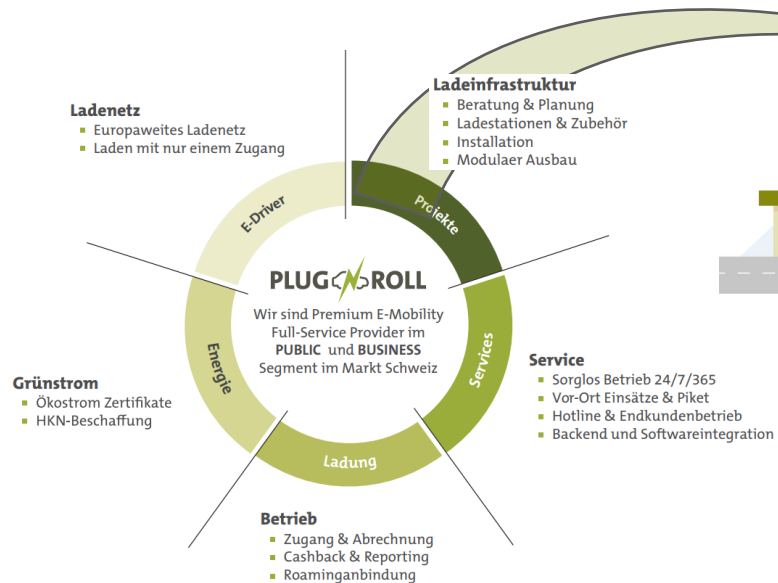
Ladeinfrastruktur
- Beratung & Planung
- Ladestationen & Zubehör
- Installation
- Modulaer Ausbau

Ladenetz
- Europaweites Ladenetz
- Laden mit nur einem Zugang

E-Driver

Projekte

PLUG'N ROLL

Wir sind Premium E-Mobility Full-Service Provider im PUBLIC und BUSINESS Segment im Markt Schweiz

Energie

Services

Ladung

Service
- Sorglos Betrieb 24/7/365
- Vor-Ort Einsätze & Piket
- Hotline & Endkundenbetrieb
- Backend und Softwareintegration

Grünstrom
- Ökostrom Zertifikate
- HKN-Beschaffung

Betrieb
- Zugang & Abrechnung
- Cashback & Reporting
- Roaminganbindung